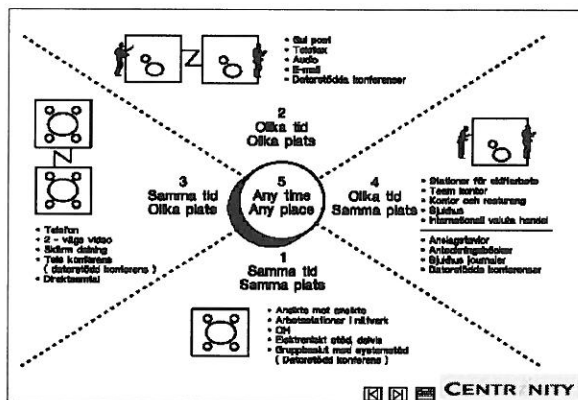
- Gul post
- Telefax
- Audio
- E-mail
- Datorstödda konferenser

2
Olika tid
Olika plats

3
Samma tid
Olika plats

5
Any time
Any place

4
Olika tid
Samma plats

1
Samma tid
Samma plats

- Telefon
- 2 - vägs video
- Skärm delning
- Tele konferens ( datorstödd konferens )
- Direktsamtal

- Stationer för skiftarbete
- Team kontor
- Kontor och resterung
- Sjukhus
- International valuta handel

- Anslagstavlor
- Anteckningsböcker
- Sjukhus journaler
- Datorstödda konferenser

- Ansikte mot ansikte
- Arbetsstationer i nätverk
- OH
- Elektroniskt stöd delvis
- Gruppmöte med systemstöd ( Datorstödd konferens )

CENTR NITY